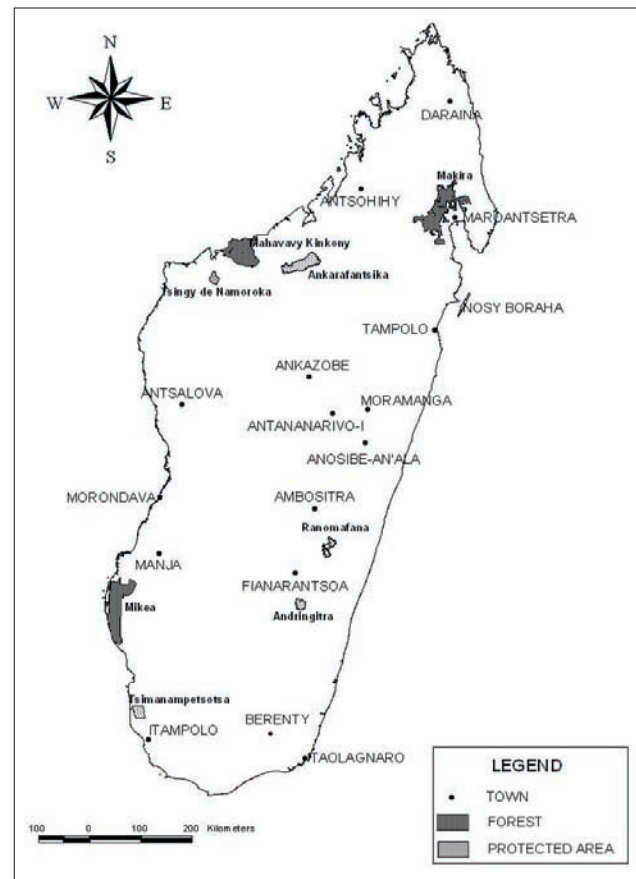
N
W
E
S

DARAINA
Makira
ANTSOHIHY
MAROANTSETRA
Mahavavy Kinkony
Ankarafantsika
Tsingy de Namoroka
NOSY BORAHA
TAMPOLO
ANKAZOBE
ANTSALOVA
MORAMANGA
ANTANANARIVO-I
ANOSIBE-AN'ALA
MORONDAVA
AMBOSITRA
Ranomafana
MANJA
FIANARANTSOA
Mikea
Andringitra
Tsimanampetsotsa
ITAMPOLO
BERENTY
TAOLAGNARO

LEGEND
TOWN
FOREST
PROTECTED AREA

100 0 100 200 Kilometers